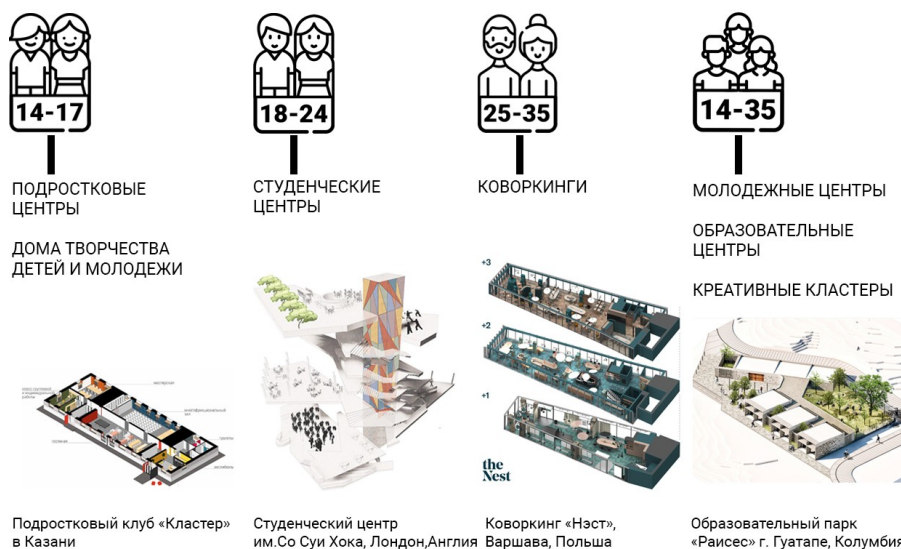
14-17

ПОДРОСТКОВЫЕ ЦЕНТРЫ

ДОМА ТВОРЧЕСТВА ДЕТЕЙ И МОЛОДЕЖИ

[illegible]

Подростковый клуб «Кластер» в Казани

18-24

СТУДЕНЧЕСКИЕ ЦЕНТРЫ

Студенческий центр им.Со Суи Хока, Лондон,Англия

25-35

КОВОРКИНГИ

+3

+2

+1

the Nest

Коворкинг «Нэст», Варшава, Польша

14-35

МОЛОДЕЖНЫЕ ЦЕНТРЫ

ОБРАЗОВАТЕЛЬНЫЕ ЦЕНТРЫ

КРЕАТИВНЫЕ КЛАСТЕРЫ

Образовательный парк «Раисес» г. Гуатапе, Колумбия